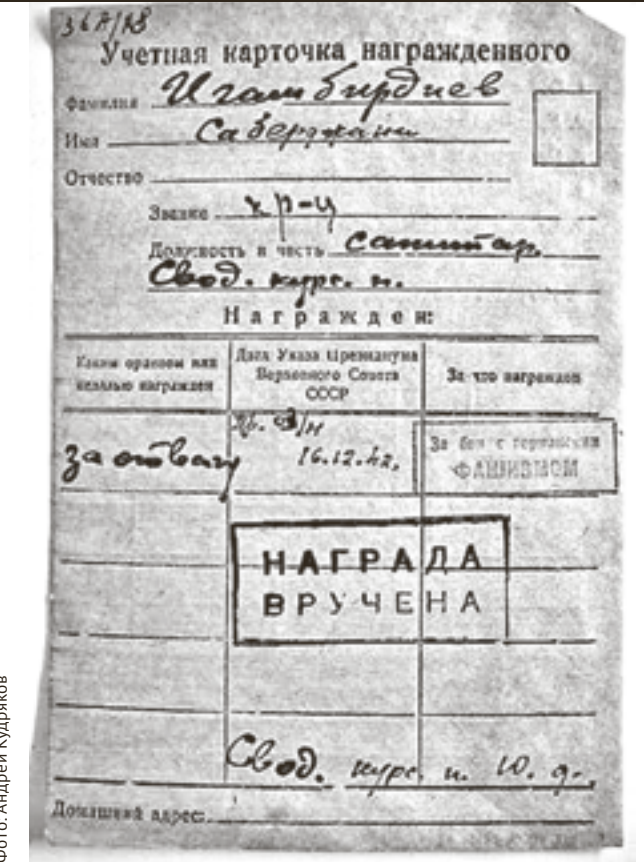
367/18
Учетная карточка награжденного

Фамилия Игамбердиев
Имя Саберджан
Отчество
Звание к-р-ц
Должность и часть Санитар.
Свод. курс. п.

Награжден:

| Каким орденом или медалью награжден | Дата Указа Президиума Верховного Совета СССР | За что награжден |
|---|---|---|
| За отвагу | Пр. 3/н 16.12.42. | За бои с германским фашизмом |

НАГРАДА ВРУЧЕНА

Свод. курс. п. Ю. Ф.

Домашний адрес:

Фото: Андрей Кудряков